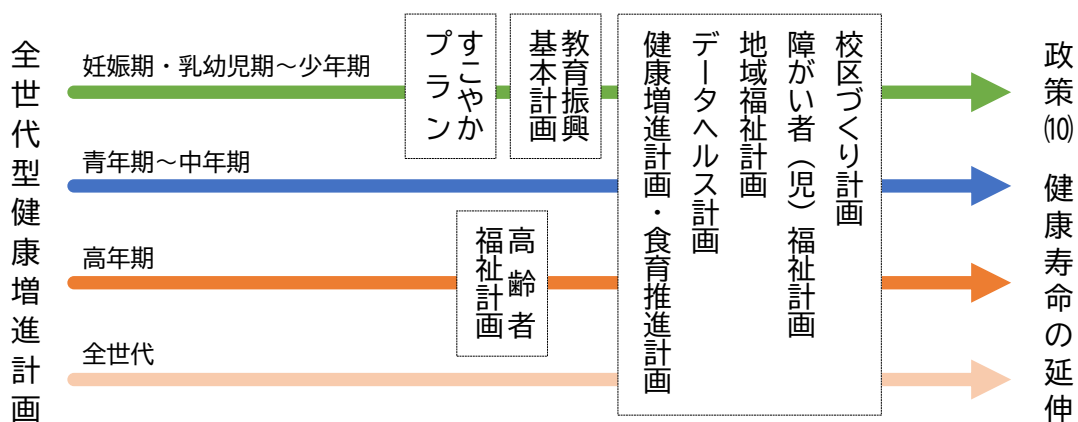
全世代型健康増進計画

妊娠期・乳幼児期～少年期

青年期～中年期

高年期

全世代

すこやかプラン

教育振興基本計画

高齢者福祉計画

健康増進計画・食育推進計画

データヘルス計画

地域福祉計画

障がい者（児）福祉計画

校区づくり計画

政策⑽ 健康寿命の延伸